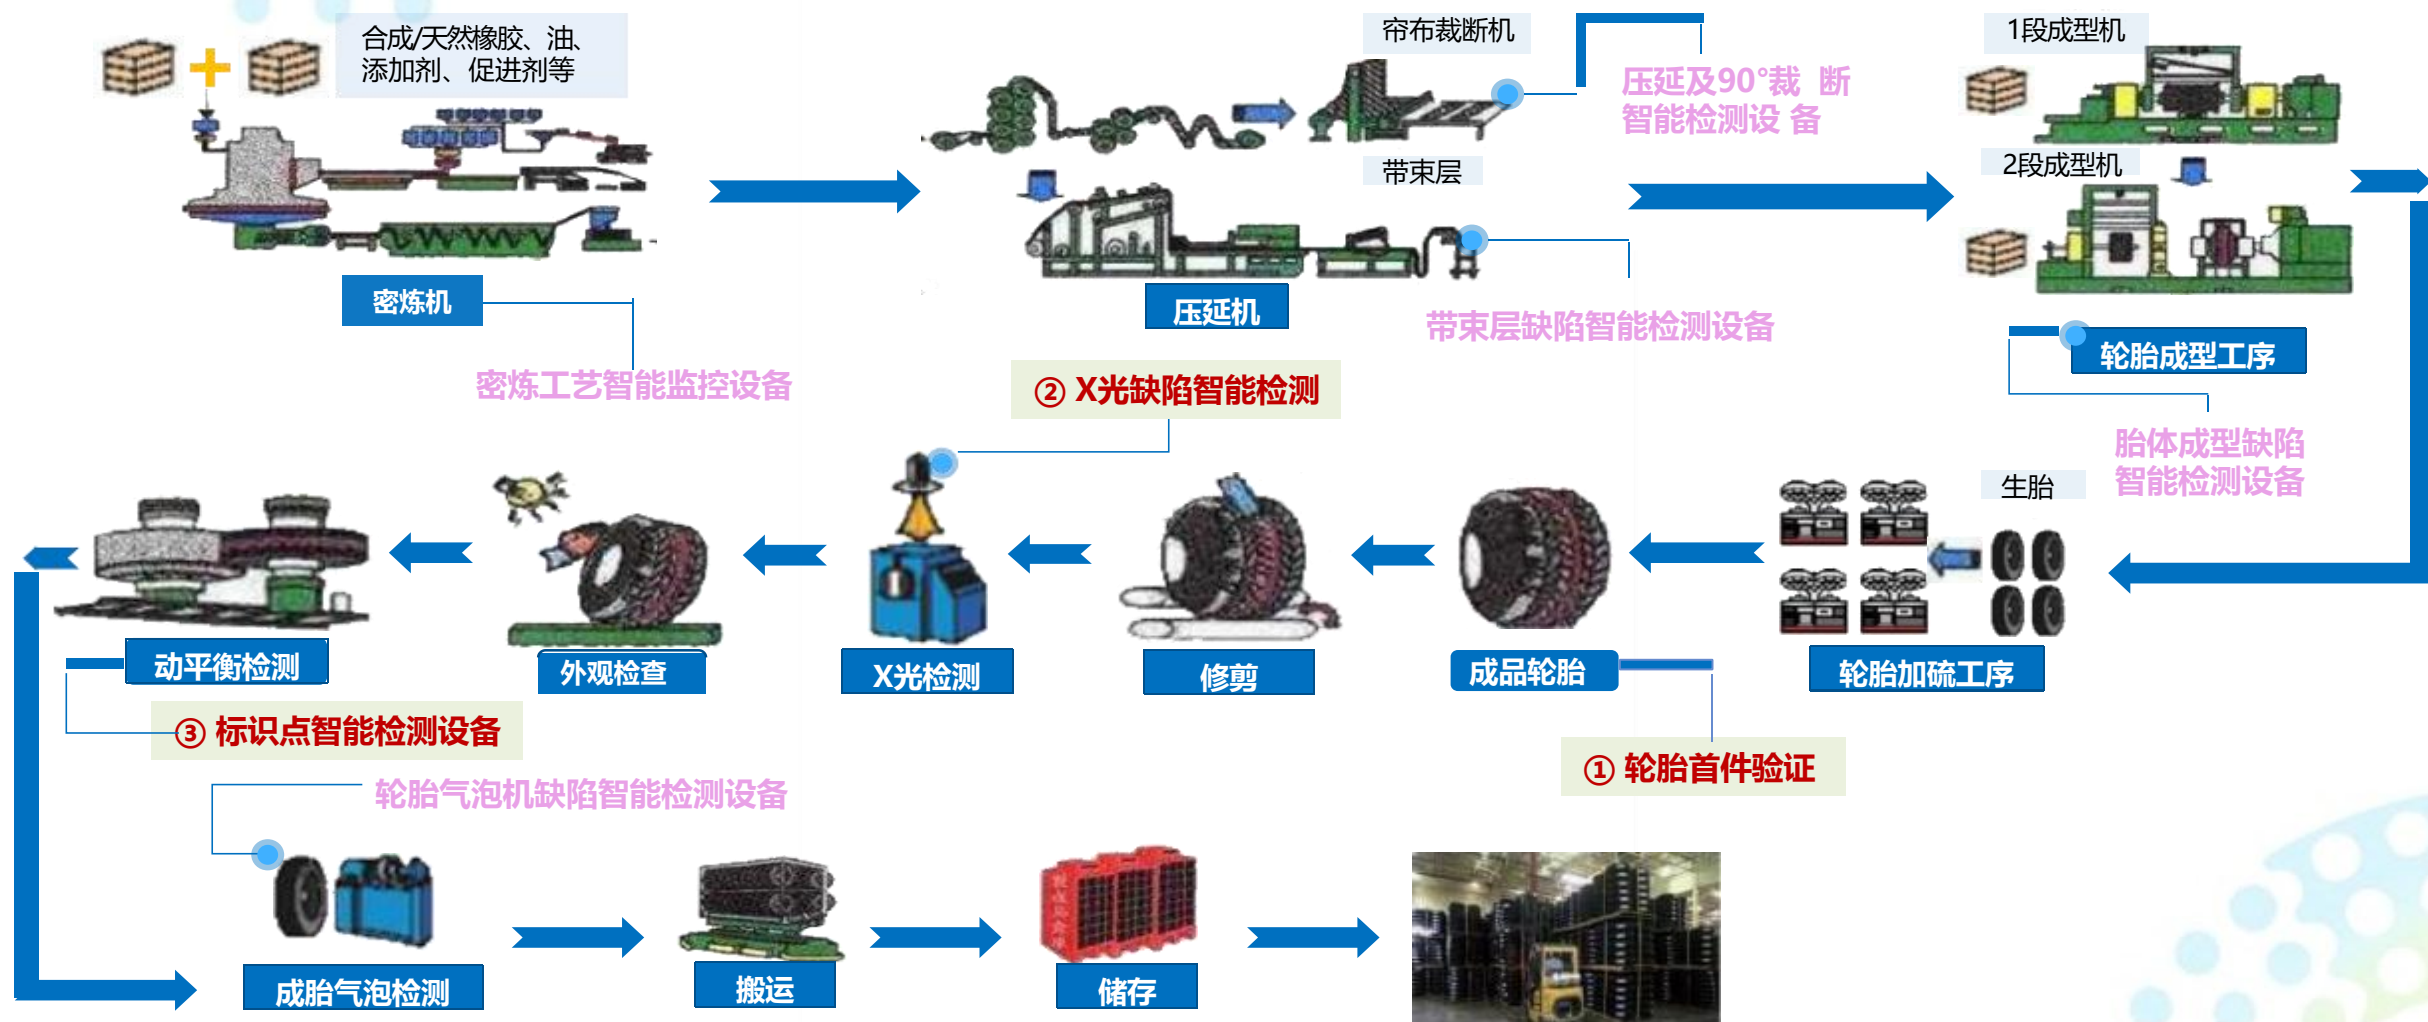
合成/天然橡胶、油、添加剂、促进剂等

密炼机

密炼工艺智能监控设备

帘布裁断机

压延及90°裁 断智能检测设 备

带束层

压延机

带束层缺陷智能检测设备

1段成型机

2段成型机

轮胎成型工序

胎体成型缺陷智能检测设备

② X光缺陷智能检测

生胎

动平衡检测

外观检查

X光检测

修剪

成品轮胎

轮胎加硫工序

③ 标识点智能检测设备

① 轮胎首件验证

轮胎气泡机缺陷智能检测设备

成胎气泡检测

搬运

储存